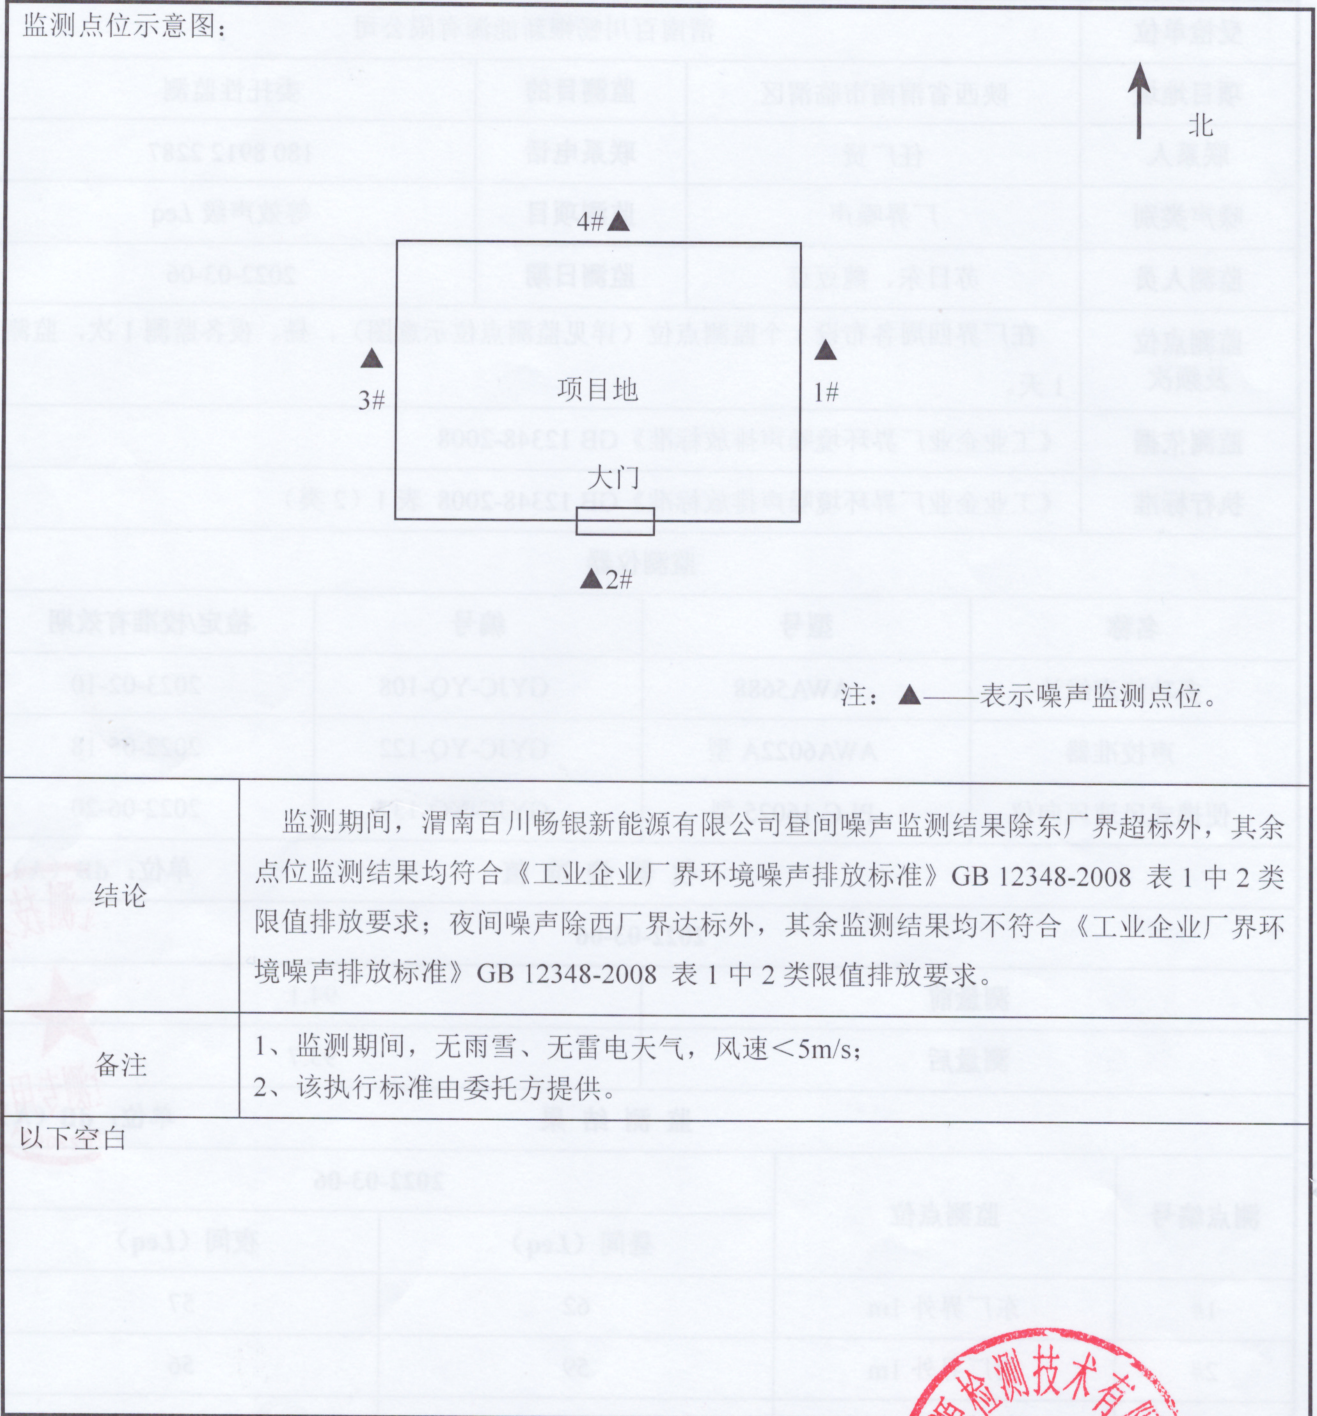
监测点位示意图：

北

4#

3#

项目地

1#

大门

2#

注：▲——表示噪声监测点位。

| 结论 | 监测期间，渭南百川畅银新能源有限公司昼间噪声监测结果除东厂界超标外，其余点位监测结果均符合《工业企业厂界环境噪声排放标准》GB 12348-2008 表 1 中 2 类限值排放要求；夜间噪声除西厂界达标外，其余监测结果均不符合《工业企业厂界环境噪声排放标准》GB 12348-2008 表 1 中 2 类限值排放要求。 |
|---|---|
| 备注 | 1、监测期间，无雨雪、无雷电天气，风速＜5m/s；<br>2、该执行标准由委托方提供。 |

以下空白

检测技术有